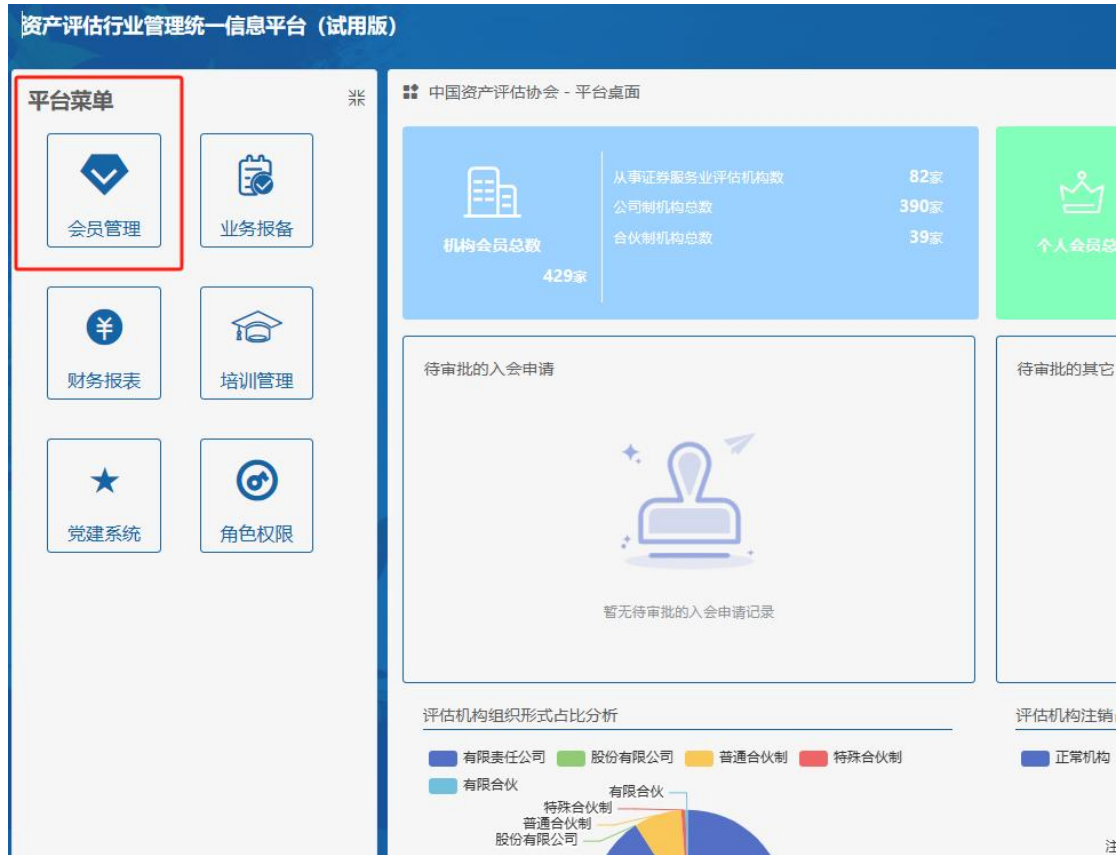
资产评估行业管理统一信息平台（试用版）

平台菜单

会员管理
业务报备
财务报表
培训管理
党建系统
角色权限

中国资产评估协会 - 平台桌面

机构会员总数
429家

从事证券服务业评估机构数 82家
公司制机构总数 390家
合伙制机构总数 39家

个人会员总

待审批的入会申请

暂无待审批的入会申请记录

待审批的其它

评估机构组织形式占比分析

有限责任公司
股份有限公司
普通合伙制
特殊合伙制
有限合伙

有限合伙
特殊合伙制
普通合伙制
股份有限公司

评估机构注销

正常机构

注